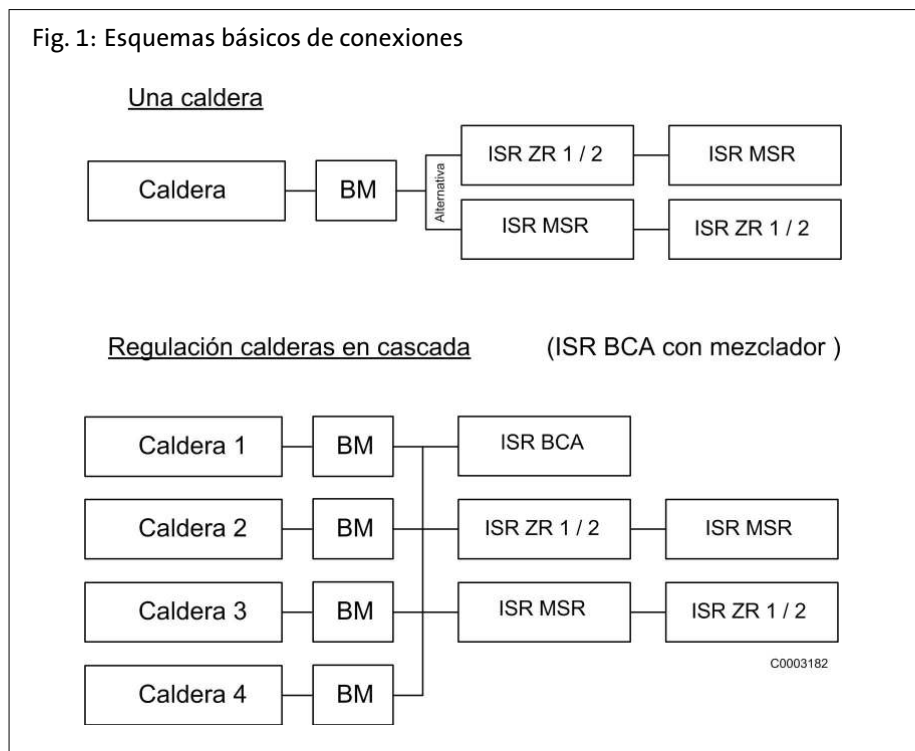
Fig. 1: Esquemas básicos de conexiones

Una caldera

Caldera

BM

Alternativa

ISR ZR 1 / 2

ISR MSR

ISR MSR

ISR ZR 1 / 2

Regulación calderas en cascada (ISR BCA con mezclador )

Caldera 1

BM

ISR BCA

Caldera 2

BM

ISR ZR 1 / 2

ISR MSR

Caldera 3

BM

ISR MSR

ISR ZR 1 / 2

C0003182

Caldera 4

BM